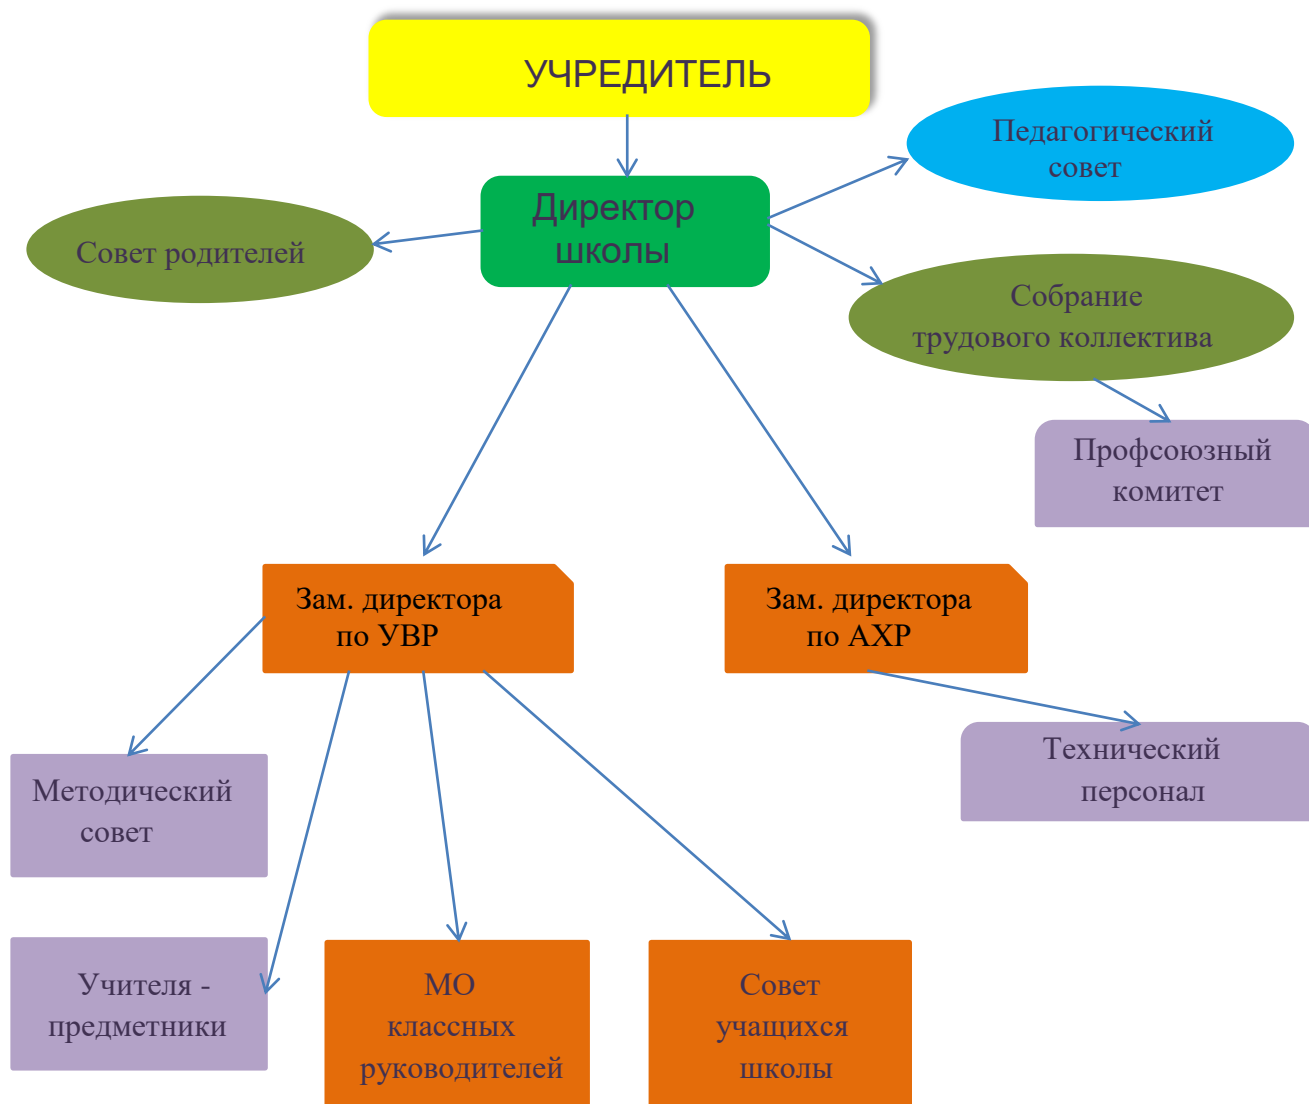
УЧРЕДИТЕЛЬ

Педагогический совет

Директор школы

Совет родителей

Собрание трудового коллектива

Профсоюзный комитет

Зам. директора по УВР

Зам. директора по АХР

Технический персонал

Методический совет

Учителя - предметники

МО классных руководителей

Совет учащихся школы